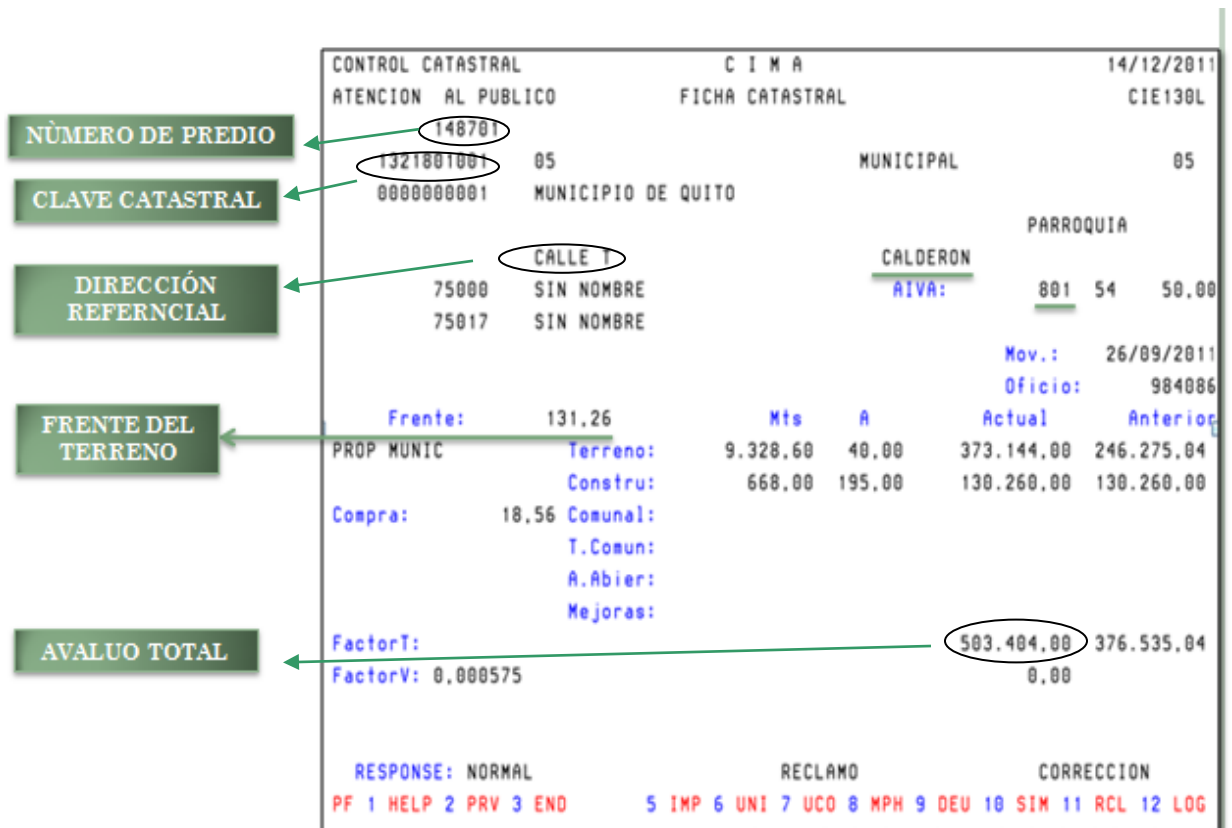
NÙMERO DE PREDIO

CLAVE CATASTRAL

DIRECCIÓN REFERNCIAL

FRENTE DEL TERRENO

AVALUO TOTAL

CONTROL CATASTRAL C I M A 14/12/2011
ATENCION AL PUBLICO FICHA CATASTRAL CIE130L
148701
1321801001 05 MUNICIPAL 05
0000000001 MUNICIPIO DE QUITO
PARROQUIA
CALLE T CALDERON
75000 SIN NOMBRE AIVA: 801 54 50,00
75017 SIN NOMBRE
Mov.: 26/09/2011
Oficio: 984086

| Frente: | 131,26 | | Mts | A | Actual | Anterior |
|---|---|---|---|---|---|---|
| PROP MUNIC | | Terreno: | 9.328,60 | 40,00 | 373.144,00 | 246.275,04 |
| | | Constru: | 668,00 | 195,00 | 130.260,00 | 130.260,00 |
| Compra: | 18,56 | Comunal: | | | | |
| | | T.Comun: | | | | |
| | | A.Abier: | | | | |
| | | Mejoras: | | | | |
| FactorT: | | | | | 503.404,00 | 376.535,04 |
| FactorV: 0,000575 | | | | | 0,00 | |

RESPONSE: NORMAL RECLAMO CORRECCION
PF 1 HELP 2 PRV 3 END 5 IMP 6 UNI 7 UCO 8 MPH 9 DEU 10 SIM 11 RCL 12 LOG